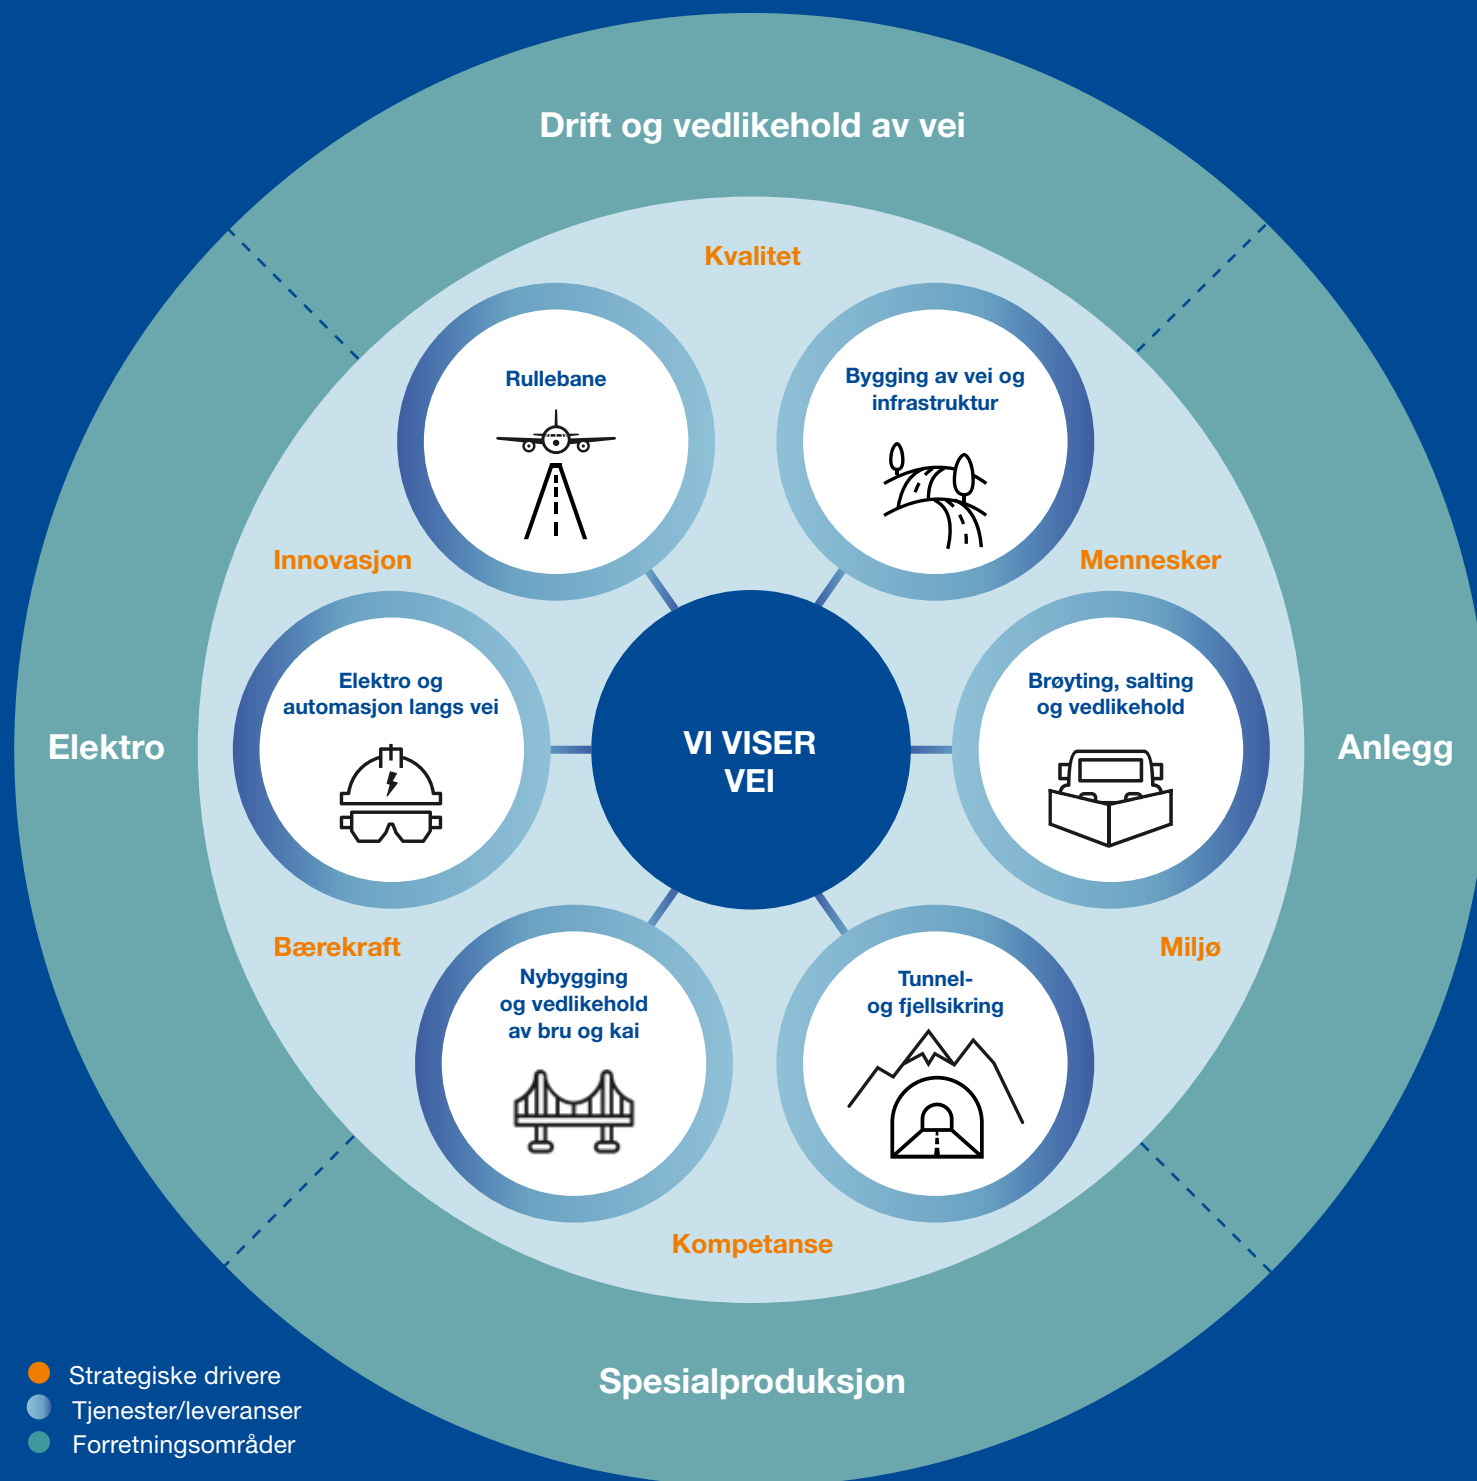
Drift og vedlikehold av vei

Kvalitet

Rullebane

Bygging av vei og infrastruktur

Innovasjon

Mennesker

Elektro

Elektro og automasjon langs vei

VI VISER VEI

Brøyting, salting og vedlikehold

Anlegg

Bærekraft

Miljø

Nybygging og vedlikehold av bru og kai

Tunnel- og fjellsikring

Kompetanse

Spesialproduksjon

Strategiske drivere
Tjenester/leveranser
Forretningsområder